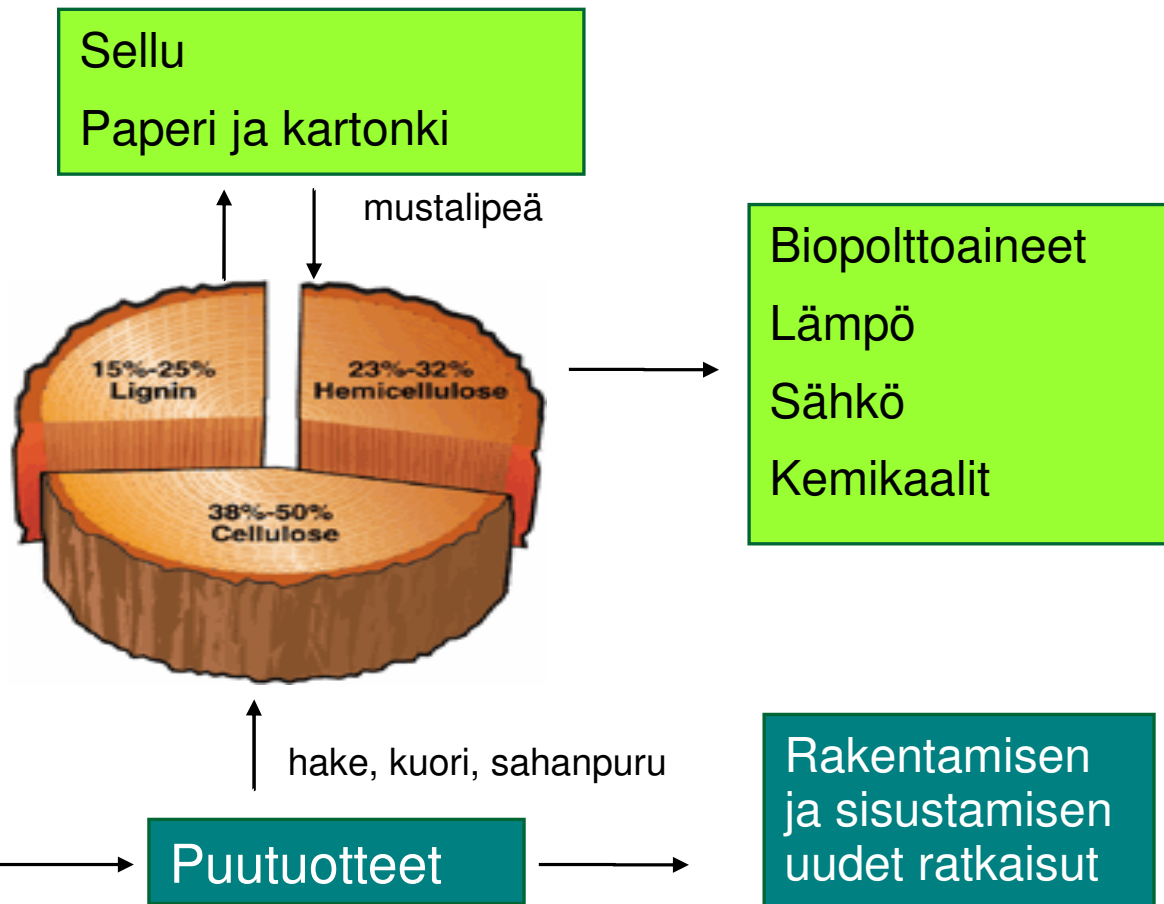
Sellu
Paperi ja kartonki

mustalipeä

15%-25%
Lignin

23%-32%
Hemicellulose

38%-50%
Cellulose

Biopolttoaineet
Lämpö
Sähkö
Kemikaalit

hake, kuori, sahanpuru

Puutuotteet

Rakentamisen ja sisustamisen uudet ratkaisut